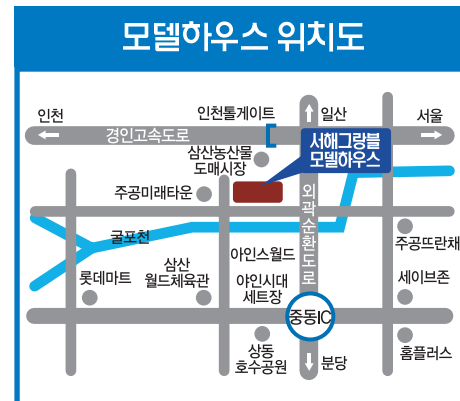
모델하우스 위치도

인천
인천톨게이트
일산
서울
경인고속도로
서해그랑블 모델하우스
삼산농산물 도매시장
주공미래타운
외곽순환도로
굴포천
아인스월드
주공뜨란채
롯데마트
삼산 월드체육관
아인시대 세트장
세이브존
중동IC
상동 호수공원
분당
홈플러스